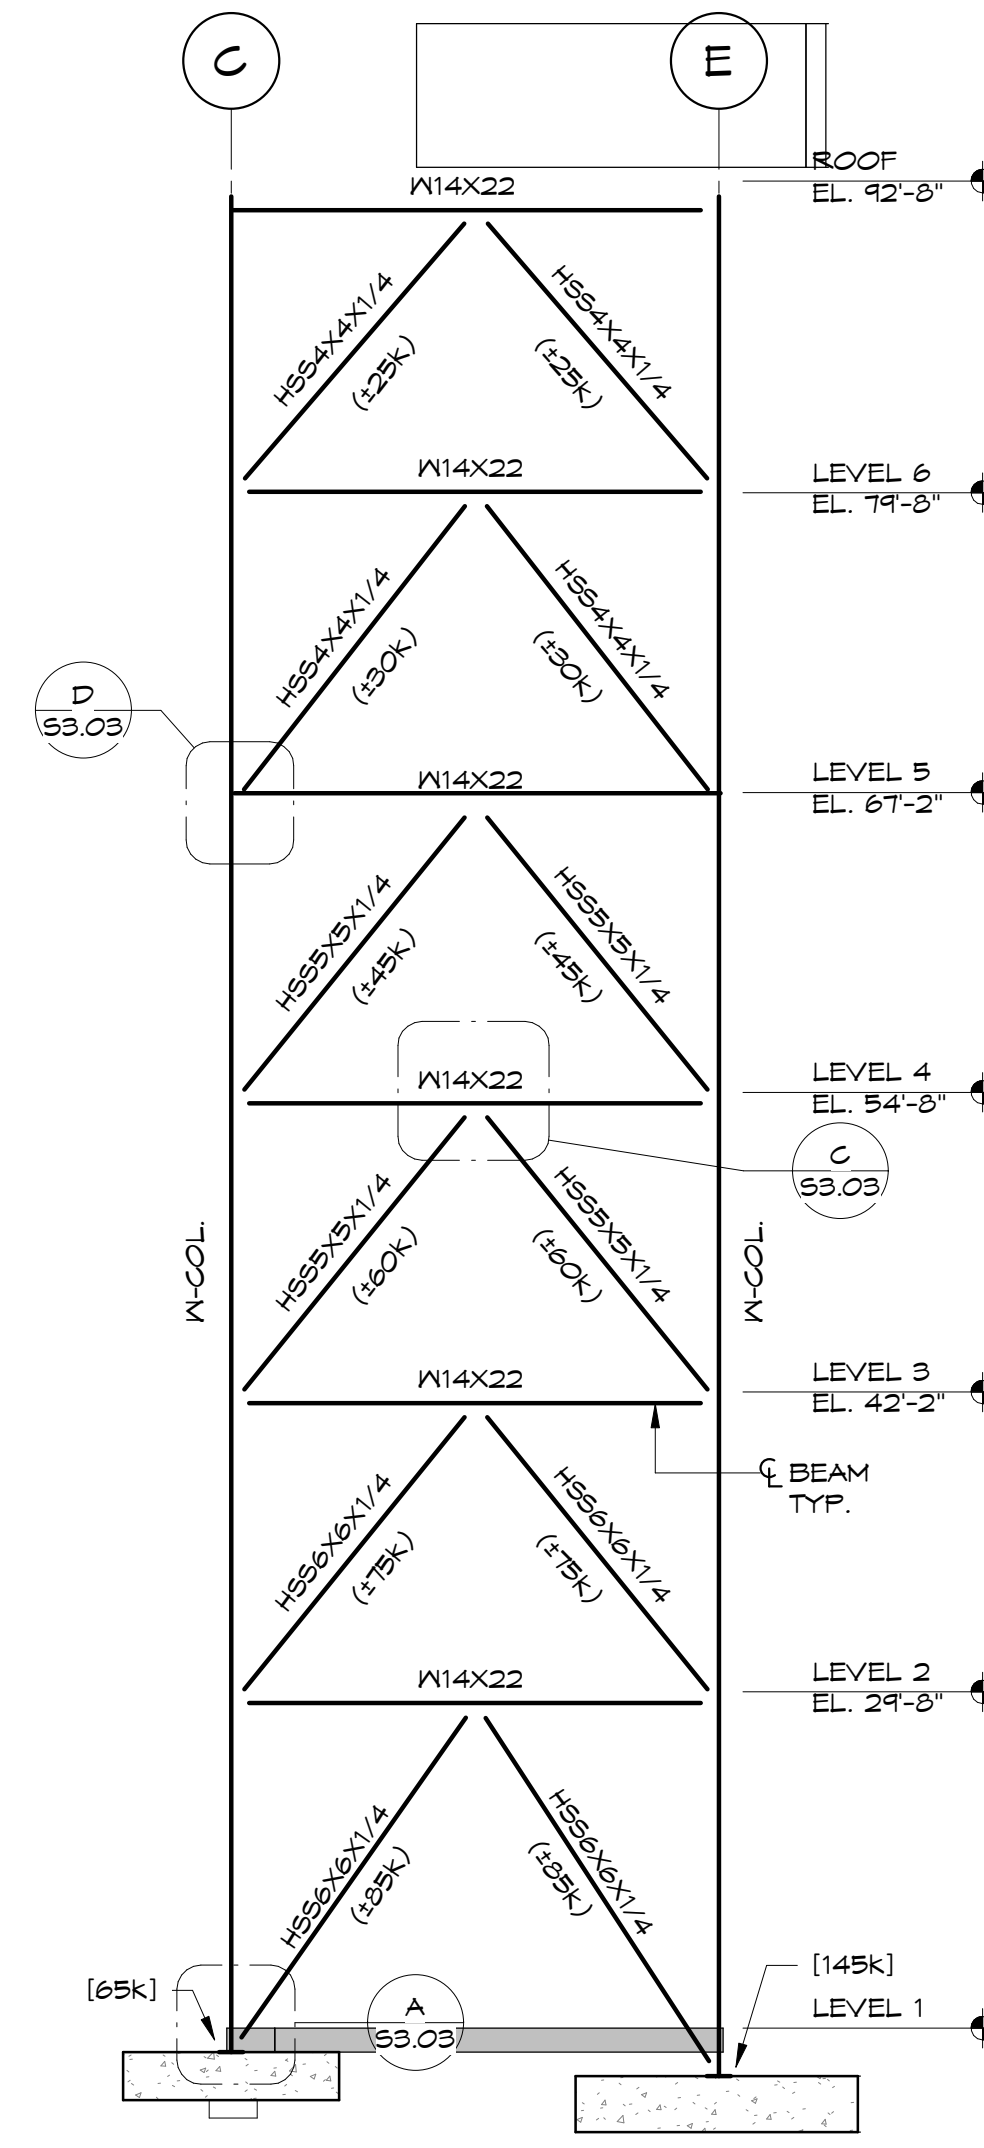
C

E

ROOF
EL. 92'-8"

W14X22

HSS4X4X1/4
(±25k)

HSS4X4X1/4
(±25k)

W14X22

LEVEL 6
EL. 79'-8"

HSS4X4X1/4
(±30k)

HSS4X4X1/4
(±30k)

D
S3.03

W14X22

LEVEL 5
EL. 67'-2"

HSS5X5X1/4
(±45k)

HSS5X5X1/4
(±45k)

W14X22

LEVEL 4
EL. 54'-8"

C
S3.03

W-COL.

HSS5X5X1/4
(±60k)

HSS5X5X1/4
(±60k)

W-COL.

W14X22

LEVEL 3
EL. 42'-2"

℄ BEAM
TYP.

HSS6X6X1/4
(±75k)

HSS6X6X1/4
(±75k)

W14X22

LEVEL 2
EL. 29'-8"

HSS6X6X1/4
(±85k)

HSS6X6X1/4
(±85k)

[145k]

[65k]

A
S3.03

LEVEL 1